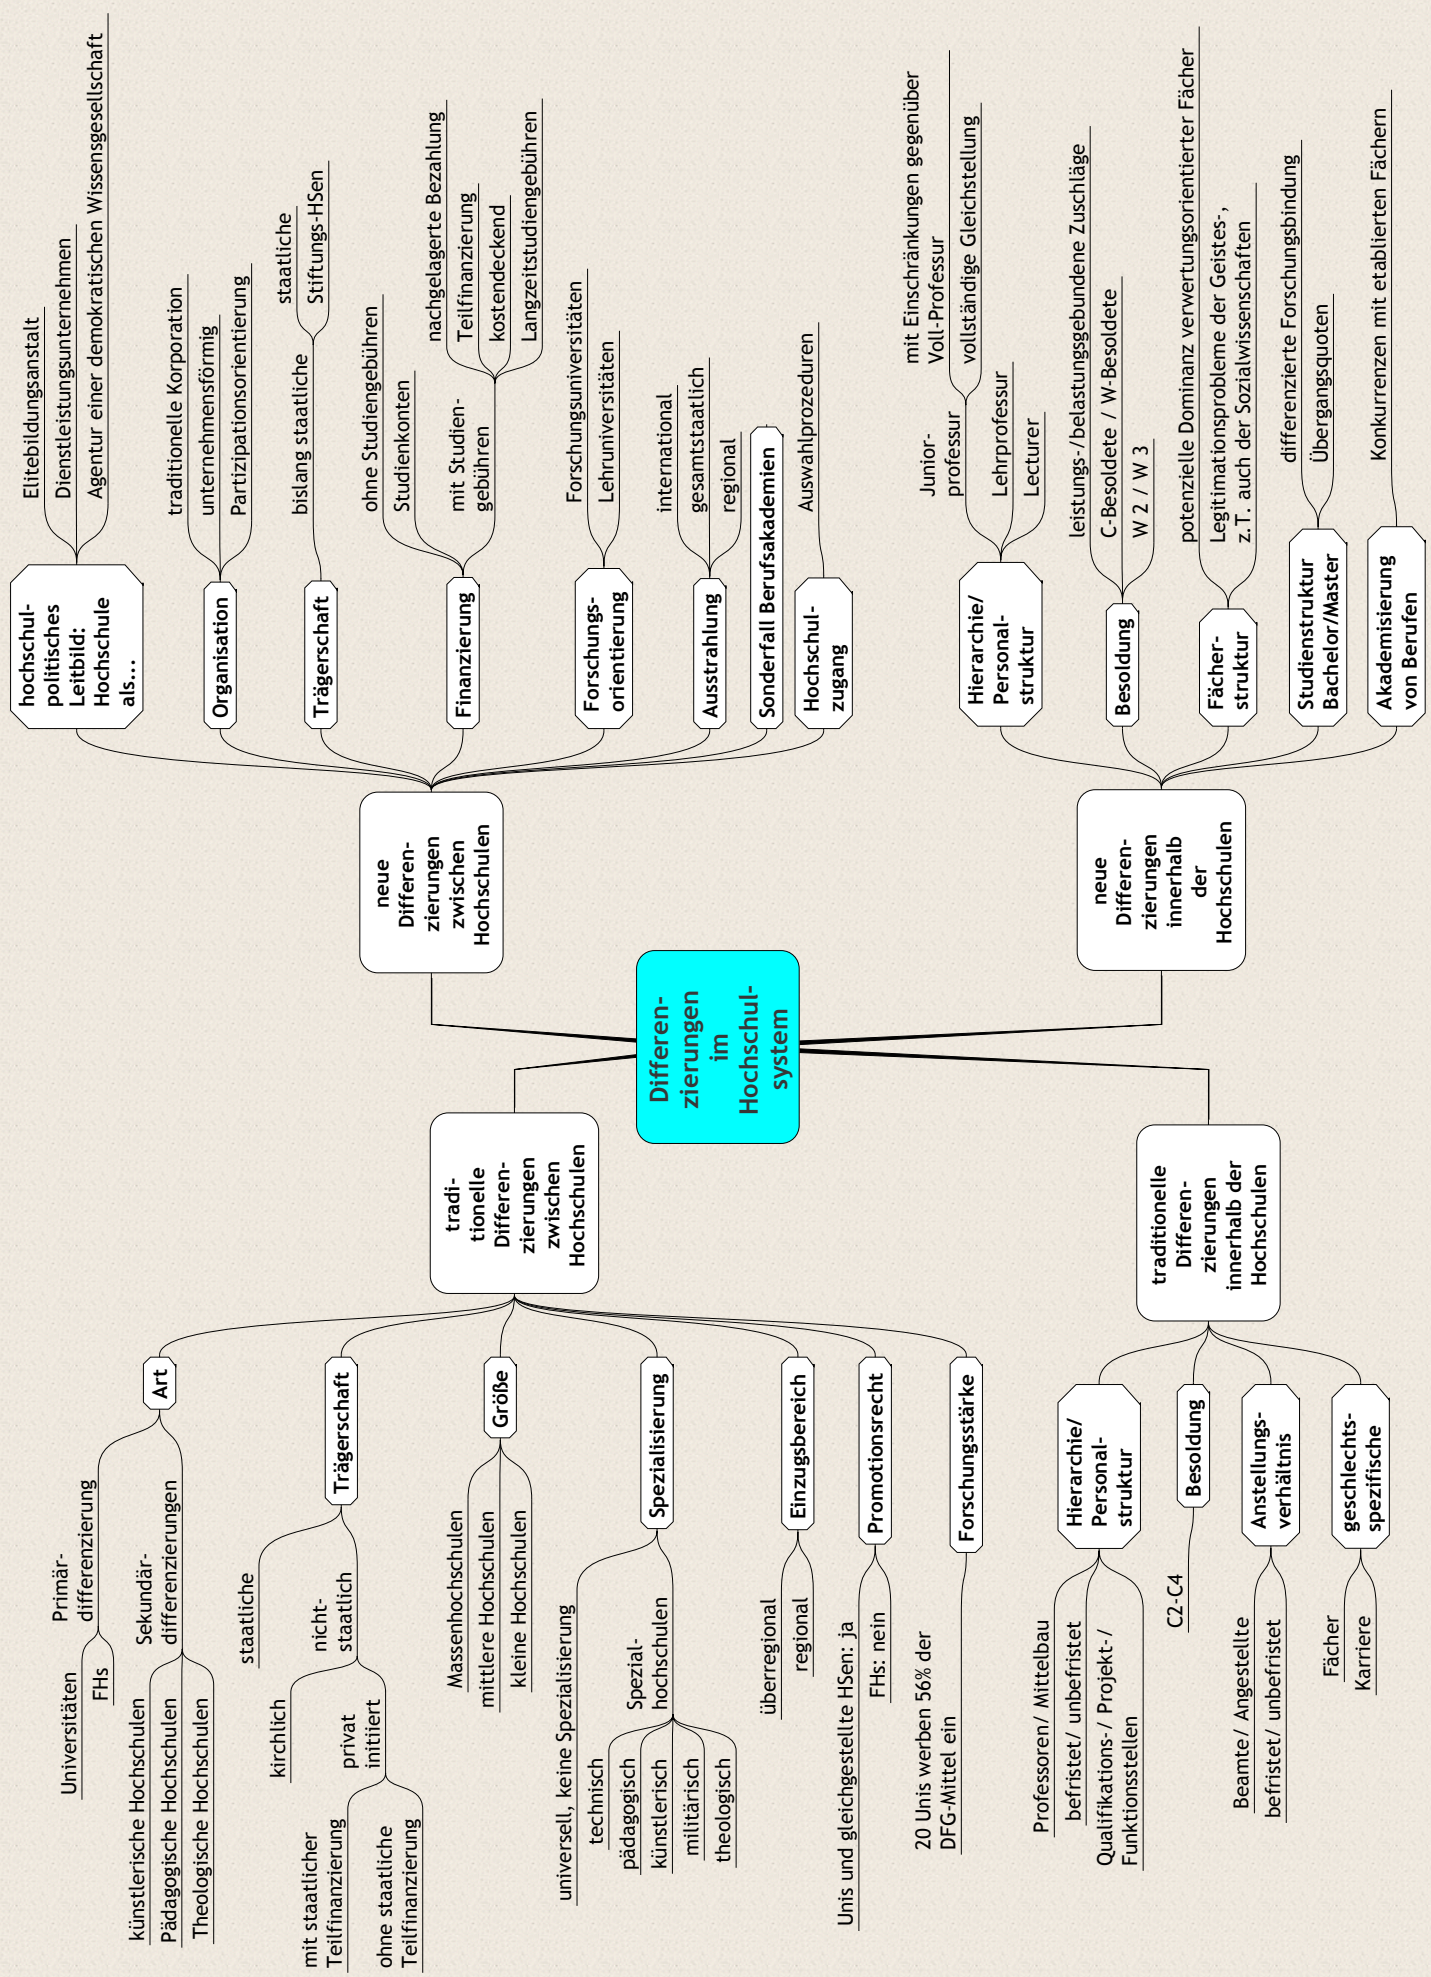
Differenzierungen im Hochschulsystem

neue Differenzierungen zwischen Hochschulen

hochschulpolitisches Leitbild: Hochschule als...
Elitebildungsanstalt
Dienstleistungsunternehmen
Agentur einer demokratischen Wissensgesellschaft

Organisation
traditionelle Korporation
unternehmensförmig
Partizipationsorientierung

Trägerschaft
bislang staatliche
staatliche
Stiftungs-HSen

Finanzierung
ohne Studiengebühren
Studienkonten
mit Studiengebühren
nachgelagerte Bezahlung
Teilfinanzierung
kostendeckend
Langzeitstudiengebühren

Forschungsorientierung
Forschungsuniversitäten
Lehruniversitäten

Ausstrahlung
international
gesamtstaatlich
regional

Sonderfall Berufsakademien

Hochschulzugang
Auswahlprozeduren

neue Differenzierungen innerhalb der Hochschulen

Hierarchie/ Personalstruktur
Juniorprofessur
mit Einschränkungen gegenüber Voll-Professur
vollständige Gleichstellung
Lehrprofessur
Lecturer

Besoldung
leistungs-/belastungsgebundene Zuschläge
C-Besoldete / W-Besoldete
W 2 / W 3

Fächerstruktur
potenzielle Dominanz verwertungsorientierter Fächer
Legitimationsprobleme der Geistes-, z.T. auch der Sozialwissenschaften

Studienstruktur Bachelor/Master
differenzierte Forschungsbindung
Übergangsquoten

Akademisierung von Berufen
Konkurrenzen mit etablierten Fächern

traditionelle Differenzierungen zwischen Hochschulen

Art
Primärdifferenzierung
Universitäten
FHs
Sekundärdifferenzierungen
künstlerische Hochschulen
Pädagogische Hochschulen
Theologische Hochschulen

Trägerschaft
staatliche
nicht-staatlich
kirchlich
privat initiiert
mit staatlicher Teilfinanzierung
ohne staatliche Teilfinanzierung

Größe
Massenhochschulen
mittlere Hochschulen
kleine Hochschulen

Spezialisierung
universell, keine Spezialisierung
Spezial-hochschulen
technisch
pädagogisch
künstlerisch
militärisch
theologisch

Einzugsbereich
überregional
regional

Promotionsrecht
Unis und gleichgestellte HSen: ja
FHs: nein

Forschungsstärke
20 Unis werben 56% der DFG-Mittel ein

traditionelle Differenzierungen innerhalb der Hochschulen

Hierarchie/ Personalstruktur
Professoren/ Mittelbau
befristet/ unbefristet
Qualifikations-/ Projekt-/ Funktionsstellen

Besoldung
C2-C4

Anstellungsverhältnis
Beamte/ Angestellte
befristet/ unbefristet

geschlechtsspezifische
Fächer
Karriere